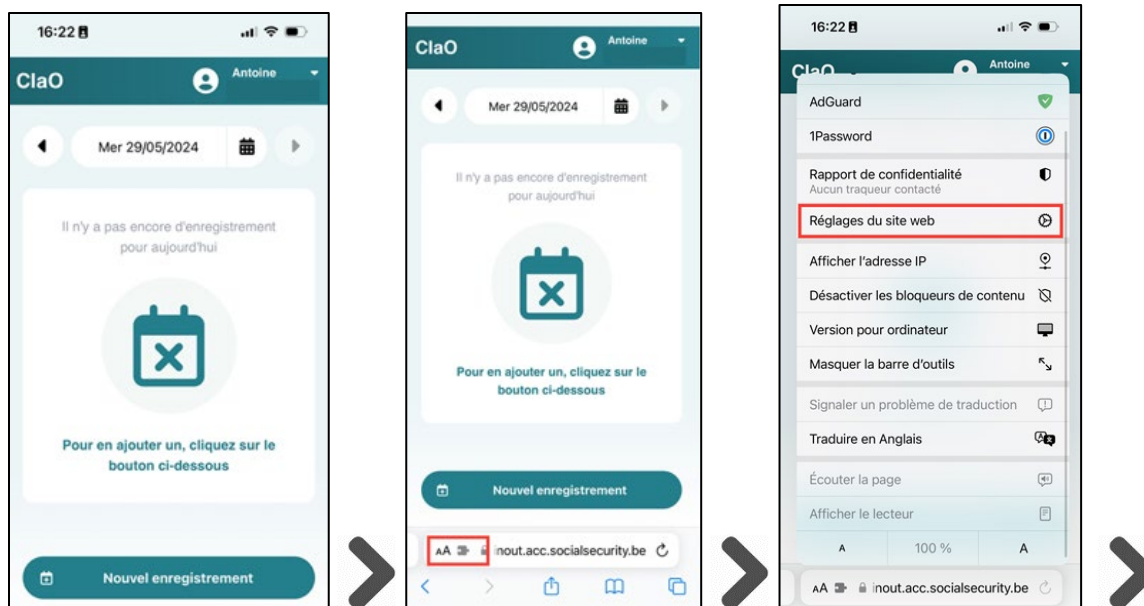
16:22

ClaO

Antoine

Mer 29/05/2024

Il n'y a pas encore d'enregistrement pour aujourd'hui

Pour en ajouter un, cliquez sur le bouton ci-dessous

Nouvel enregistrement

ClaO

Antoine

Mer 29/05/2024

Il n'y a pas encore d'enregistrement pour aujourd'hui

Pour en ajouter un, cliquez sur le bouton ci-dessous

Nouvel enregistrement

AA inout.acc.socialsecurity.be

16:22

ClaO

Antoine

AdGuard

1Password

Rapport de confidentialité
Aucun traqueur contacté

Réglages du site web

Afficher l'adresse IP

Désactiver les bloqueurs de contenu

Version pour ordinateur

Masquer la barre d'outils

Signaler un problème de traduction

Traduire en Anglais

Écouter la page

Afficher le lecteur

A 100 % A

AA inout.acc.socialsecurity.be